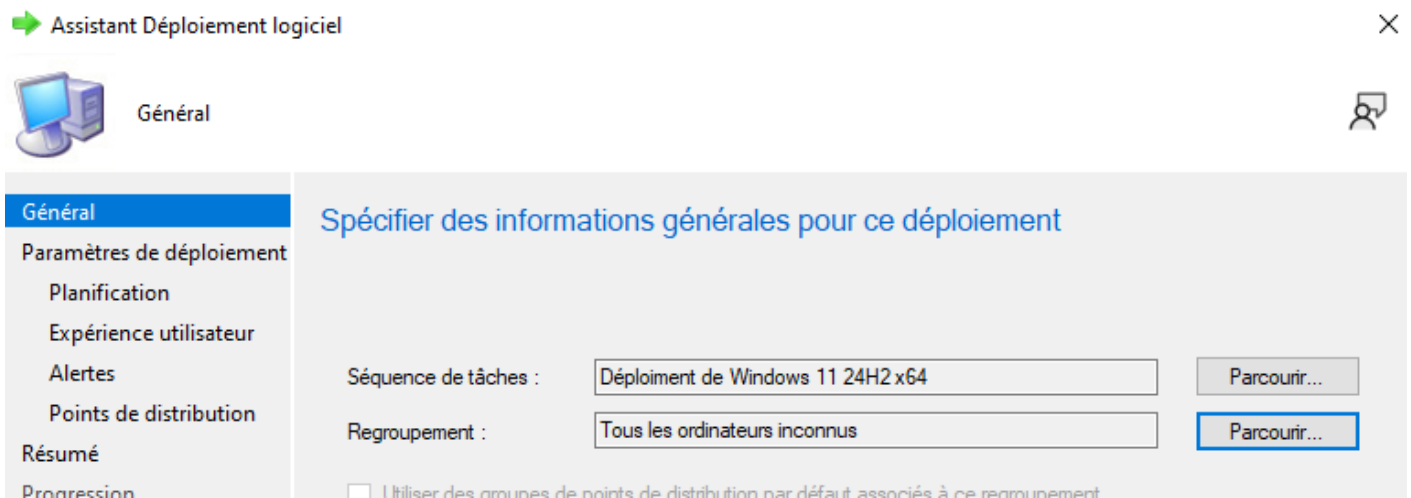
Assistant Déploiement logiciel

Général

Général
Paramètres de déploiement
Planification
Expérience utilisateur
Alertes
Points de distribution
Résumé
Progression

Spécifier des informations générales pour ce déploiement

Séquence de tâches : Déploiment de Windows 11 24H2 x64 Parcourir...

Regroupement : Tous les ordinateurs inconnus Parcourir...

Utiliser des groupes de points de distribution par défaut associés à ce regroupement